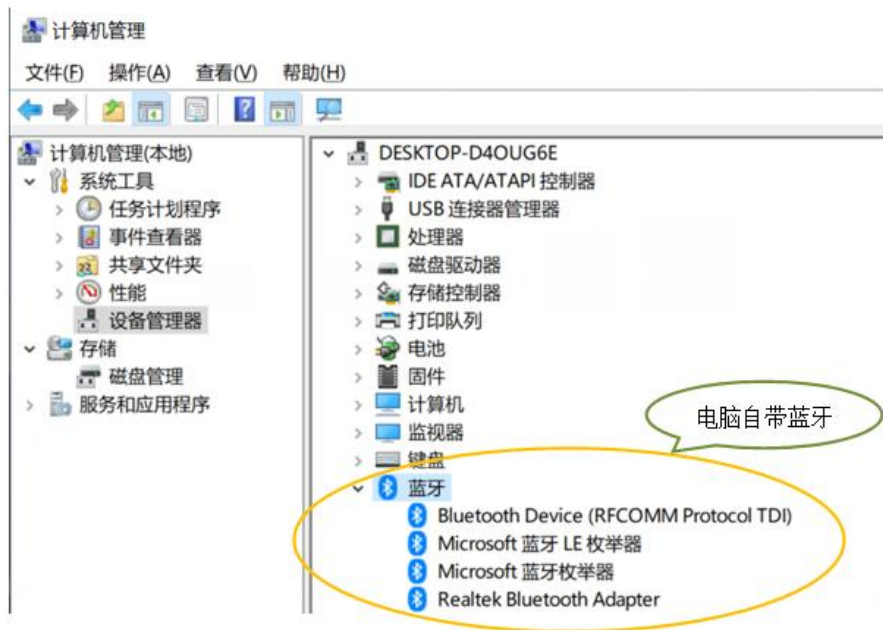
计算机管理

文件(F) 操作(A) 查看(V) 帮助(H)

计算机管理(本地)
系统工具
任务计划程序
事件查看器
共享文件夹
性能
设备管理器
存储
磁盘管理
服务和应用程序

DESKTOP-D4OUG6E
IDE ATA/ATAPI 控制器
USB 连接器管理器
处理器
磁盘驱动器
存储控制器
打印队列
电池
固件
计算机
监视器
键盘
蓝牙
Bluetooth Device (RFCOMM Protocol TDI)
Microsoft 蓝牙 LE 枚举器
Microsoft 蓝牙枚举器
Realtek Bluetooth Adapter

电脑自带蓝牙